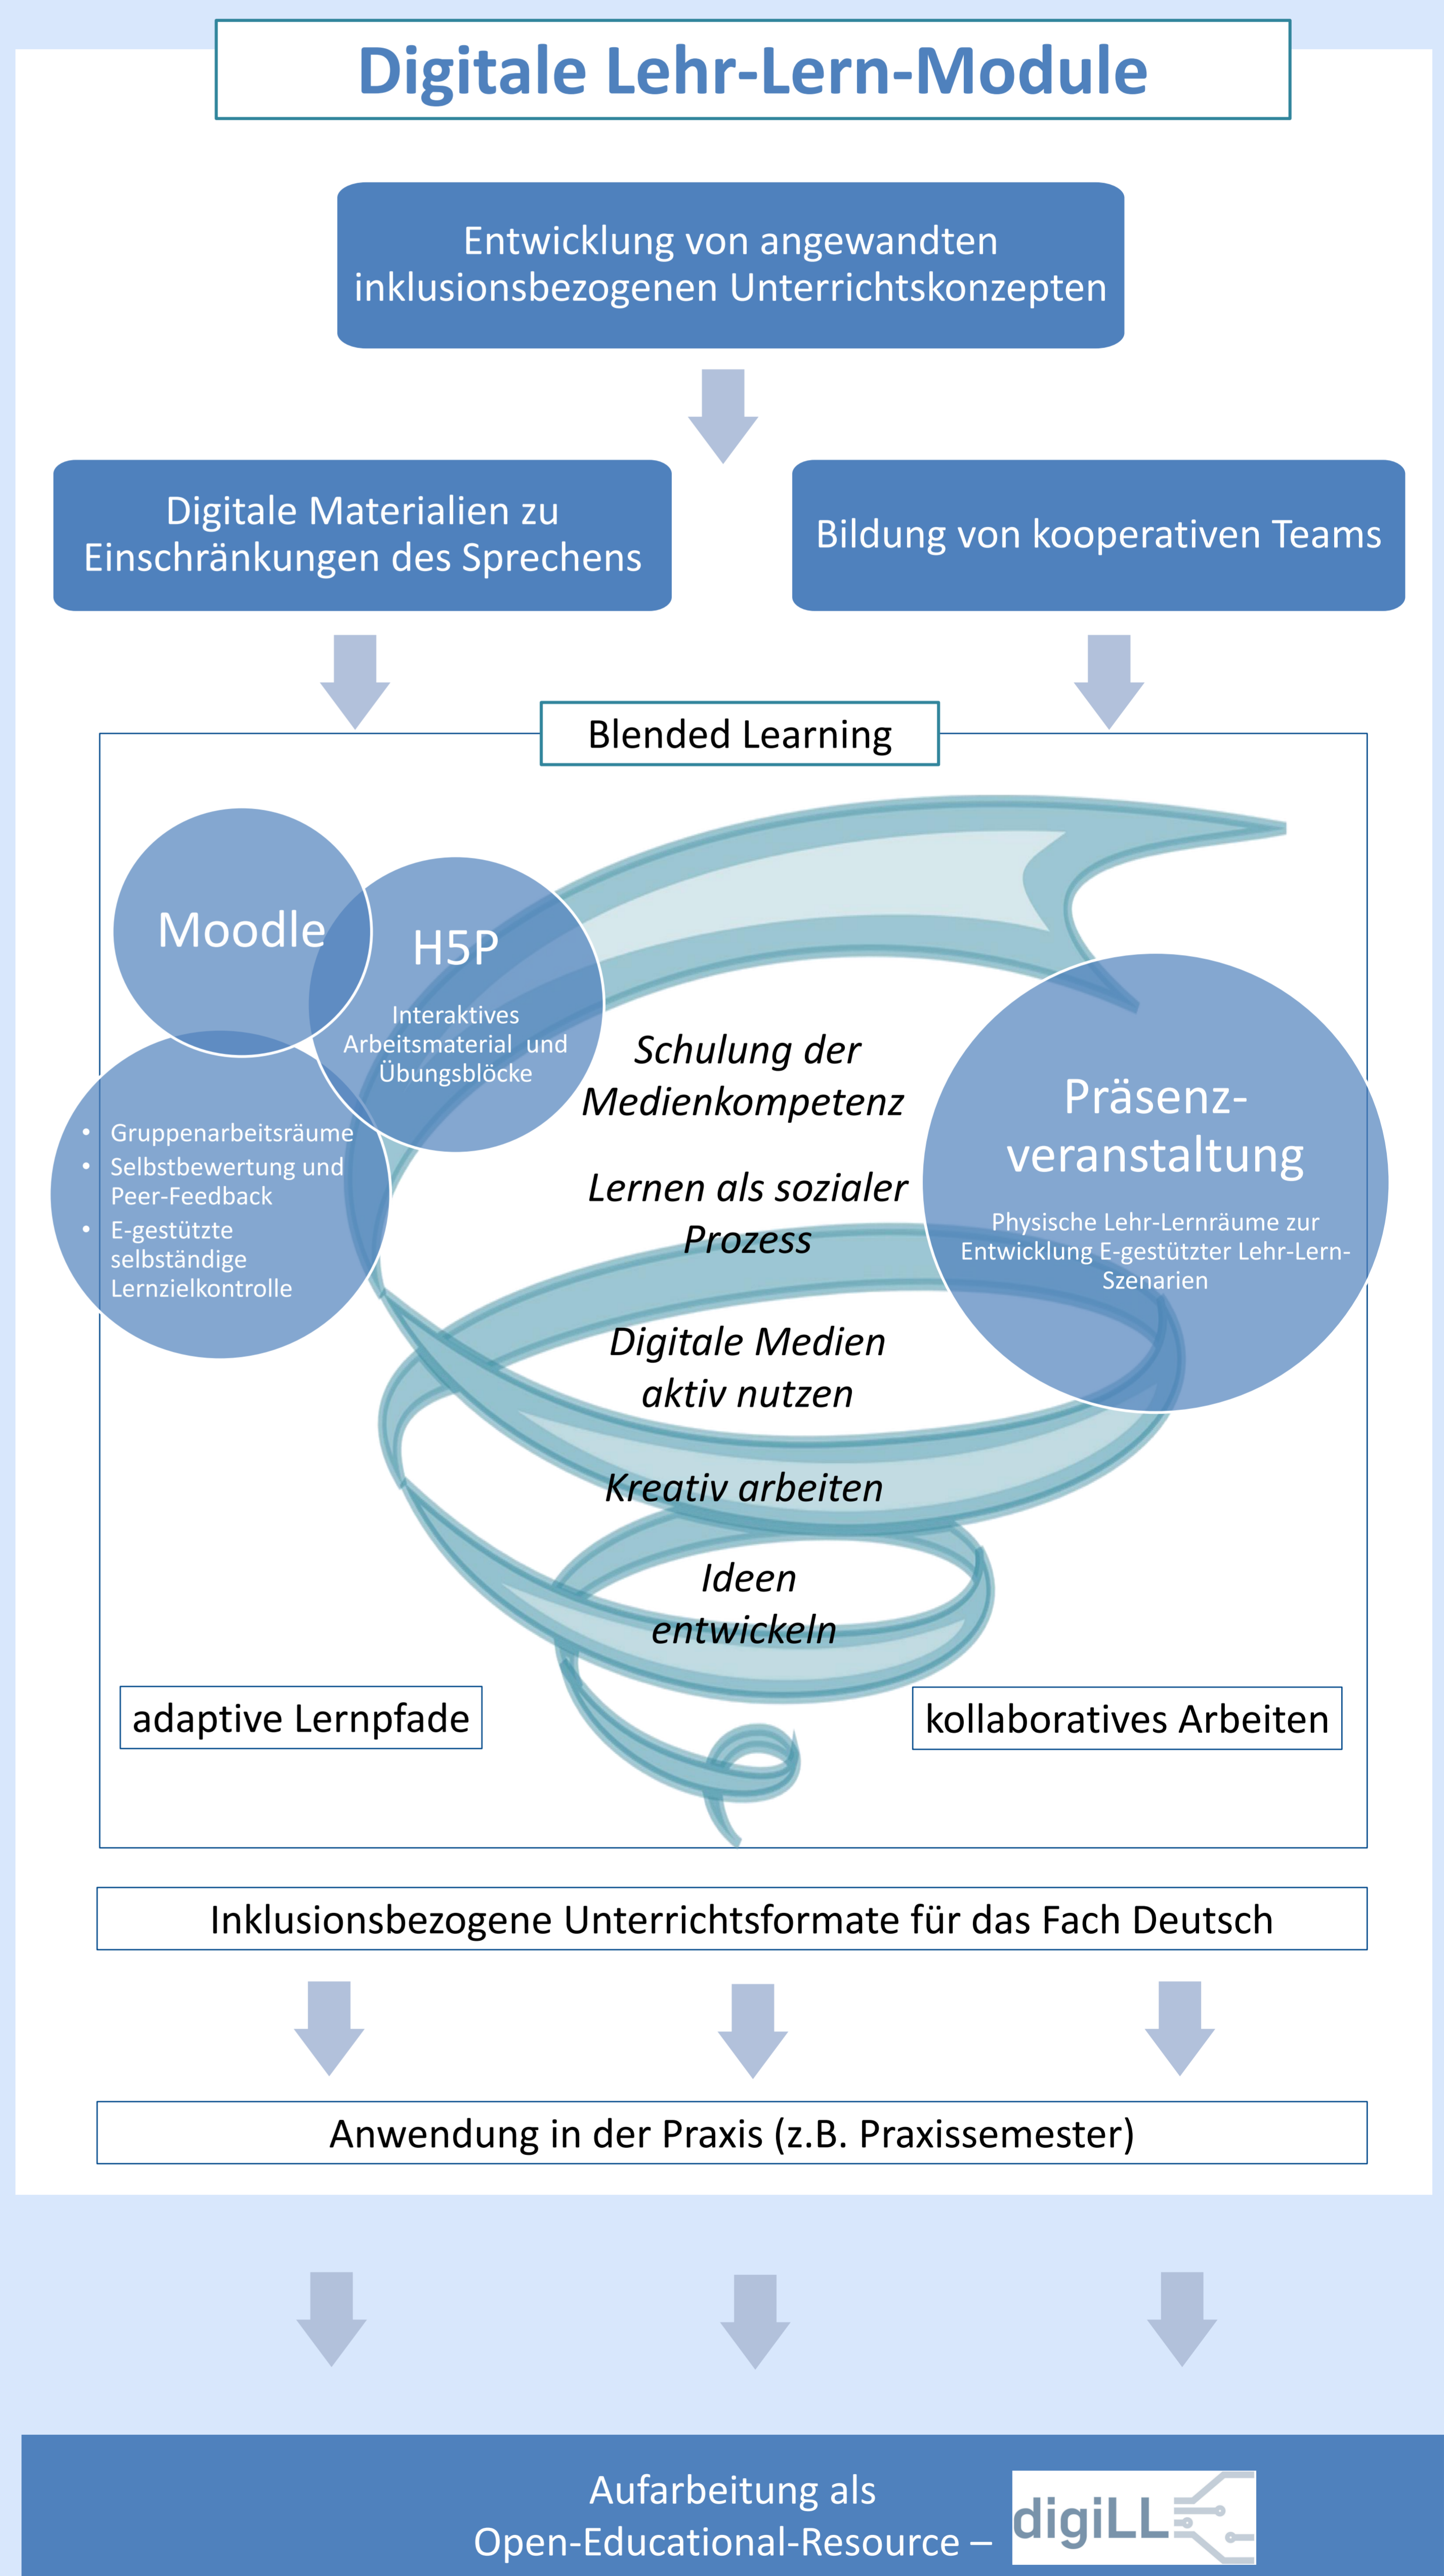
Digitale Lehr-Lern-Module

Entwicklung von angewandten inklusionsbezogenen Unterrichtskonzepten

Digitale Materialien zu Einschränkungen des Sprechens

Bildung von kooperativen Teams

Blended Learning

Moodle

H5P

Interaktives Arbeitsmaterial und Übungsblöcke

- Gruppenarbeitsräume
- Selbstbewertung und Peer-Feedback
- E-gestützte selbständige Lernzielkontrolle

Schulung der Medienkompetenz

Lernen als sozialer Prozess

Digitale Medien aktiv nutzen

Kreativ arbeiten

Ideen entwickeln

Präsenz-veranstaltung

Physische Lehr-Lernräume zur Entwicklung E-gestützter Lehr-Lern-Szenarien

adaptive Lernpfade

kollaboratives Arbeiten

Inklusionsbezogene Unterrichtsformate für das Fach Deutsch

Anwendung in der Praxis (z.B. Praxissemester)

Aufarbeitung als Open-Educational-Resource – digiLL